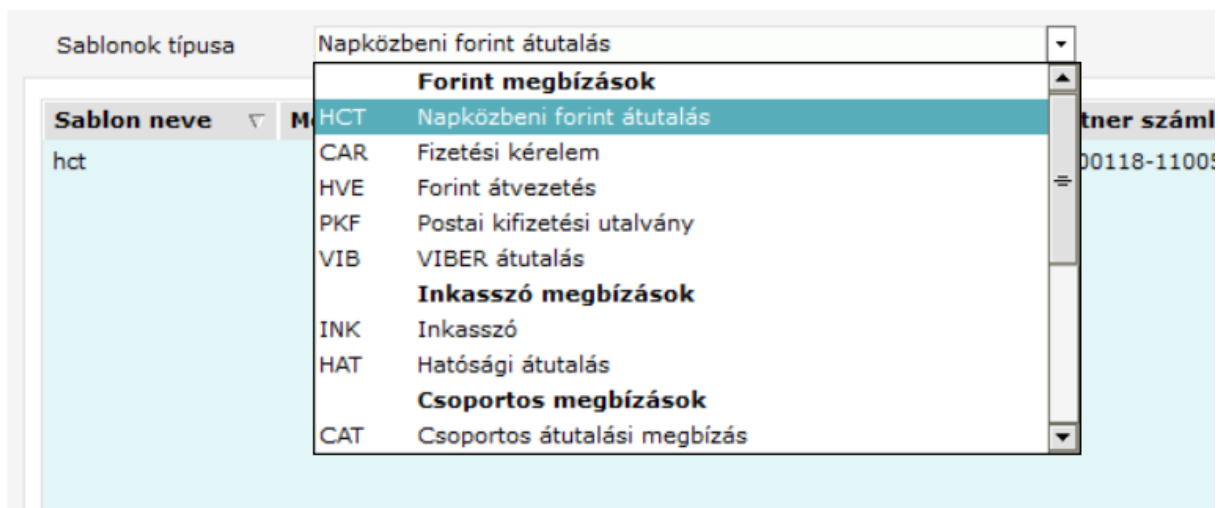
Sablonok típusa

Napközbeni forint átutalás

| Sablon neve | M | tner száml |
|---|---|---|
| hct | | 00118-1100 |

Forint megbízások
HCT Napközbeni forint átutalás
CAR Fizetési kérelem
HVE Forint átvezetés
PKF Postai kifizetési utalvány
VIB VIBER átutalás
Inkasszó megbízások
INK Inkasszó
HAT Hatósági átutalás
Csoportos megbízások
CAT Csoportos átutalási megbízás